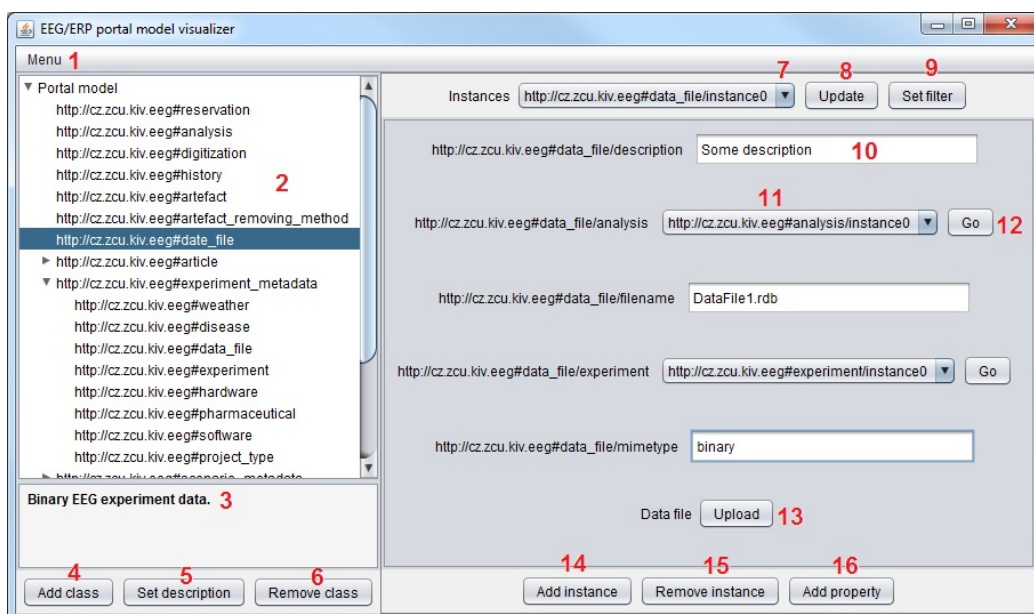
EEG/ERP portal model visualizer

Menu 1

▼ Portal model
http://cz.zcu.kiv.eeg#reservation
http://cz.zcu.kiv.eeg#analysis
http://cz.zcu.kiv.eeg#digitization
http://cz.zcu.kiv.eeg#history
http://cz.zcu.kiv.eeg#artefact
http://cz.zcu.kiv.eeg#artefact_removing_method
http://cz.zcu.kiv.eeg#date_file
▶ http://cz.zcu.kiv.eeg#article
▼ http://cz.zcu.kiv.eeg#experiment_metadata
http://cz.zcu.kiv.eeg#weather
http://cz.zcu.kiv.eeg#disease
http://cz.zcu.kiv.eeg#data_file
http://cz.zcu.kiv.eeg#experiment
http://cz.zcu.kiv.eeg#hardware
http://cz.zcu.kiv.eeg#pharmaceutical
http://cz.zcu.kiv.eeg#software
http://cz.zcu.kiv.eeg#project_type
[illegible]

2

Binary EEG experiment data. 3

4 Add class
5 Set description
6 Remove class

Instances http://cz.zcu.kiv.eeg#data_file/instance0 7
8 Update
9 Set filter

http://cz.zcu.kiv.eeg#data_file/description Some description 10

11
http://cz.zcu.kiv.eeg#data_file/analysis http://cz.zcu.kiv.eeg#analysis/instance0 Go 12

http://cz.zcu.kiv.eeg#data_file/filename DataFile1.rdb

http://cz.zcu.kiv.eeg#data_file/experiment http://cz.zcu.kiv.eeg#experiment/instance0 Go

http://cz.zcu.kiv.eeg#data_file/mimetype binary

Data file Upload 13

14 Add instance
15 Remove instance
16 Add property